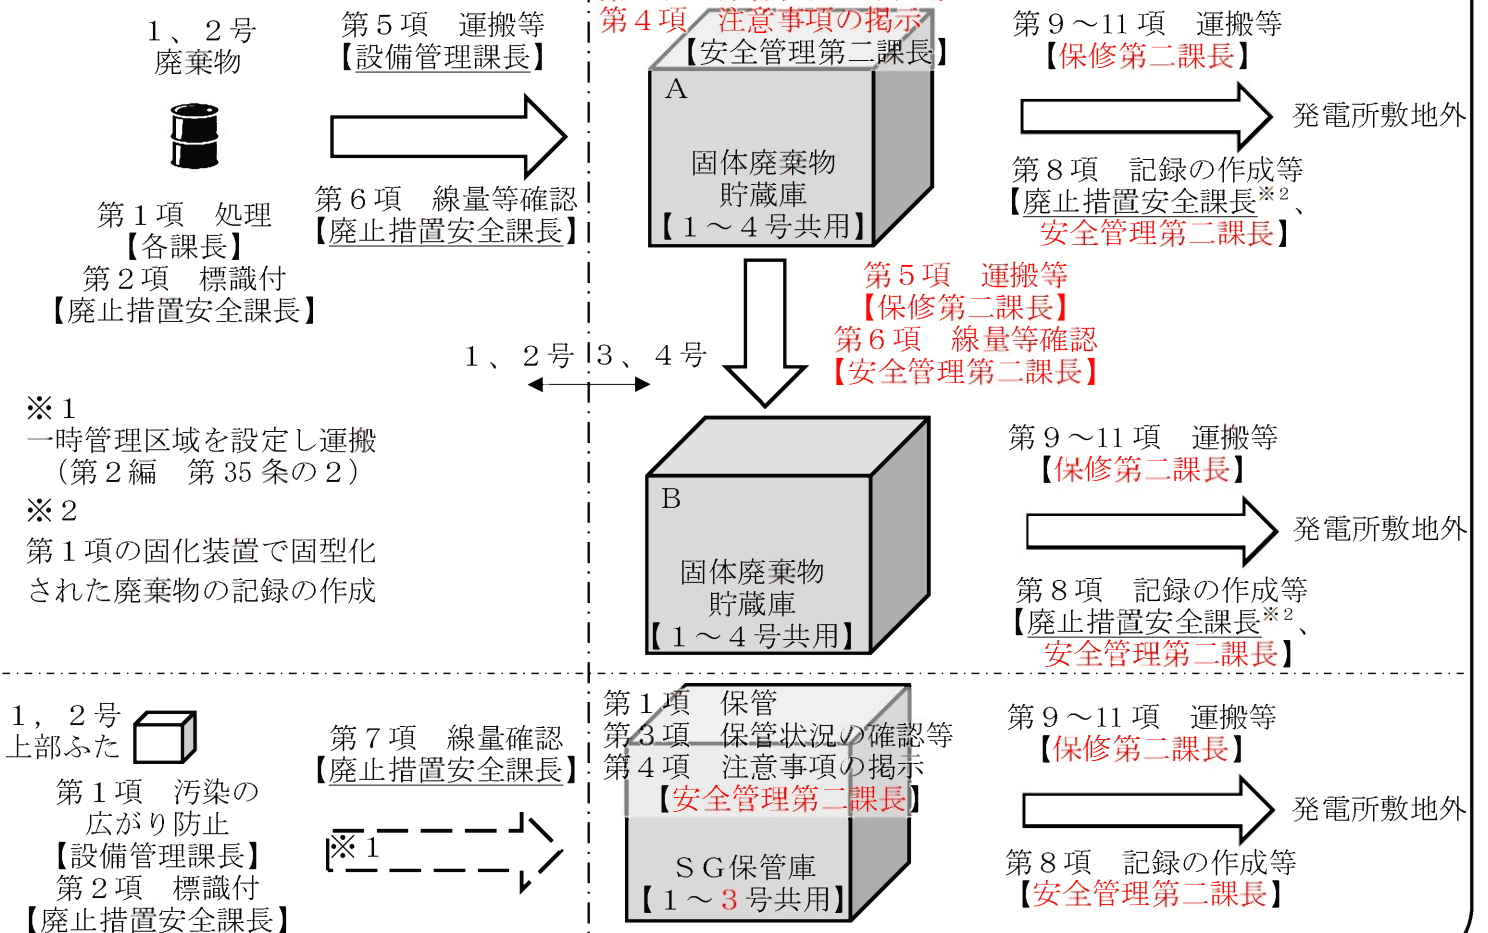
１、２号
廃棄物

第５項　運搬等
【設備管理課長】

第４項　注意事項の掲示
【安全管理第二課長】

第９～11 項　運搬等
【保修第二課長】

A

固体廃棄物
貯蔵庫
【１～４号共用】

発電所敷地外

第６項　線量等確認
【廃止措置安全課長】

第８項　記録の作成等
【廃止措置安全課長※２、
安全管理第二課長】

第１項　処理
【各課長】
第２項　標識付
【廃止措置安全課長】

第５項　運搬等
【保修第二課長】
第６項　線量等確認
【安全管理第二課長】

１、２号
３、４号

※１
一時管理区域を設定し運搬
（第２編　第 35 条の２）
※２
第１項の固化装置で固型化された廃棄物の記録の作成

第９～11 項　運搬等
【保修第二課長】

B

固体廃棄物
貯蔵庫
【１～４号共用】

発電所敷地外

第８項　記録の作成等
【廃止措置安全課長※２、
安全管理第二課長】

１，２号
上部ふた

第７項　線量確認
【廃止措置安全課長】

第１項　保管
第３項　保管状況の確認等
第４項　注意事項の掲示
【安全管理第二課長】

第９～11 項　運搬等
【保修第二課長】

第１項　汚染の
広がり防止
【設備管理課長】
第２項　標識付
【廃止措置安全課長】

※１

ＳＧ保管庫
【１～３号共用】

発電所敷地外

第８項　記録の作成等
【安全管理第二課長】